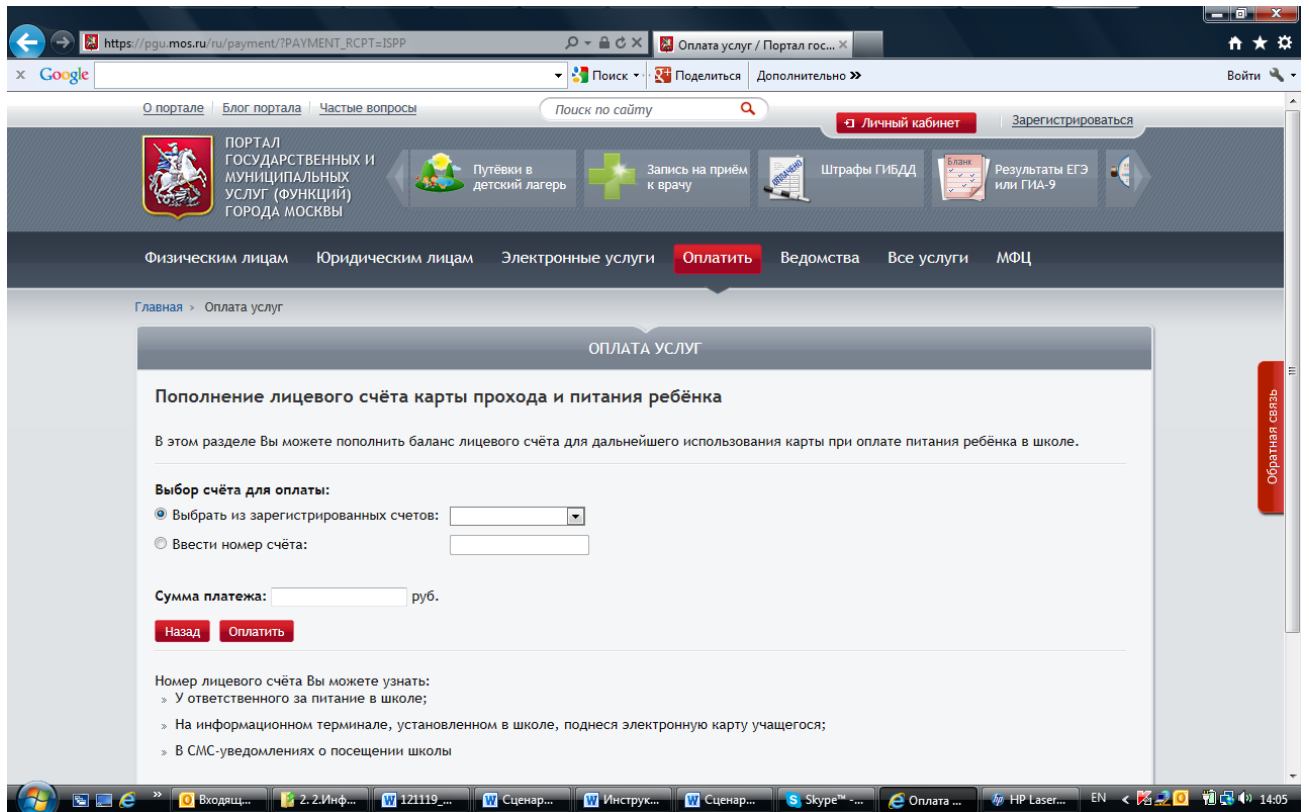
https://pgu.mos.ru/ru/payment/?PAYMENT_RCPT=ISPP

Оплата услуг / Портал гос...

Google

Поиск

Поделиться

Дополнительно »

Войти

О портале | Блог портала | Частые вопросы

Поиск по сайту

Личный кабинет

Зарегистрироваться

ПОРТАЛ ГОСУДАРСТВЕННЫХ И МУНИЦИПАЛЬНЫХ УСЛУГ (ФУНКЦИЙ) ГОРОДА МОСКВЫ

Путёвки в детский лагерь

Запись на приём к врачу

Штрафы ГИБДД

Бланк

Результаты ЕГЭ или ГИА-9

Физическим лицам | Юридическим лицам | Электронные услуги | Оплатить | Ведомства | Все услуги | МФЦ

Главная › Оплата услуг

ОПЛАТА УСЛУГ

Пополнение лицевого счёта карты прохода и питания ребёнка

В этом разделе Вы можете пополнить баланс лицевого счёта для дальнейшего использования карты при оплате питания ребёнка в школе.

Выбор счёта для оплаты:

Выбрать из зарегистрированных счетов:

Ввести номер счёта:

Сумма платежа: руб.

Назад | Оплатить

Номер лицевого счёта Вы можете узнать:

» У ответственного за питание в школе;

» На информационном терминале, установленном в школе, поднеся электронную карту учащегося;

» В СМС-уведомлениях о посещении школы

Обратная связь

Входящ... | 2. 2.Инф... | 121119_... | Сценар... | Инструк... | Сценар... | Skype™ -... | Оплата ... | HP Laser... | EN | 14:05